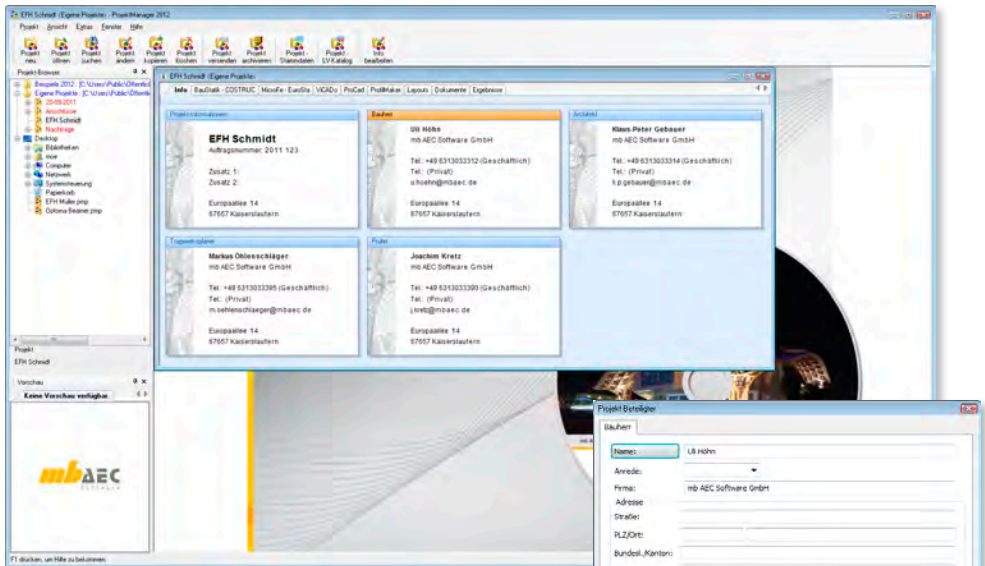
EFH Schmidt (Eigene Projekte) - ProjektManager 2012

Projekt Ansicht Extras Fenster Hilfe

Projekt neu | Projekt öffnen | Projekt suchen | Projekt ändern | Projekt kopieren | Projekt löschen | Projekt versenden | Projekt archivieren | Projekt-Stammdaten | Projekt-LV-Katalog | Info bearbeiten

Projekt Browser

Beispiele 2012 [C:\Users\Public\Öffentlich]
Eigene Projekte [C:\Users\Public\Öffentlich]
25.09.2011
Anschlüsse
EFH Schmidt
Nachträge
Desktop
Bibliotheken
mce
Computer
Netzwerk
Systemsteuerung
Papierkorb
EFH Müller.pmp
Optiona Beamer.pmp

Projekt
EFH Schmidt

Vorschau
Keine Vorschau verfügbar

mbAEC

F1 drücken, um Hilfe zu bekommen

EFH Schmidt (Eigene Projekte)

Info | BauStatik - COSTRUC | MicroFe - EuroSta | ViCADo | ProCad | ProfilMaker | Layouts | Dokumente | Ergebnisse

Projektinformationen
EFH Schmidt
Auftragsnummer 2011 123
Zusatz 1:
Zusatz 2:
Europaallee 14
67657 Kaiserslautern

Bauherr
Uli Höhn
mb AEC Software GmbH
Tel.: +49 6313033312 (Geschäftlich)
Tel.: (Privat)
u.hoehn@mbaec.de
Europaallee 14
67657 Kaiserslautern

Architekt
Klaus-Peter Gebauer
mb AEC Software GmbH
Tel.: +49 6313033314 (Geschäftlich)
Tel.: (Privat)
k.p.gebauer@mbaec.de
Europaallee 14
67657 Kaiserslautern

Tragwerksplaner
Markus Öhlenschläger
mb AEC Software GmbH
Tel.: +49 6313033395 (Geschäftlich)
Tel.: (Privat)
m.oehlenschlaeger@mbaec.de
Europaallee 14
67657 Kaiserslautern

Prüfer
Joachim Kretz
mb AEC Software GmbH
Tel.: +49 6313033390 (Geschäftlich)
Tel.: (Privat)
j.kretz@mbaec.de
Europaallee 14
67657 Kaiserslautern

Projekt Beteiligter
Bauherr
Name: Uli Höhn
Anrede:
Firma: mb AEC Software GmbH
Adresse
Straße:
PLZ/Ort:
Bundesl./Kanton: